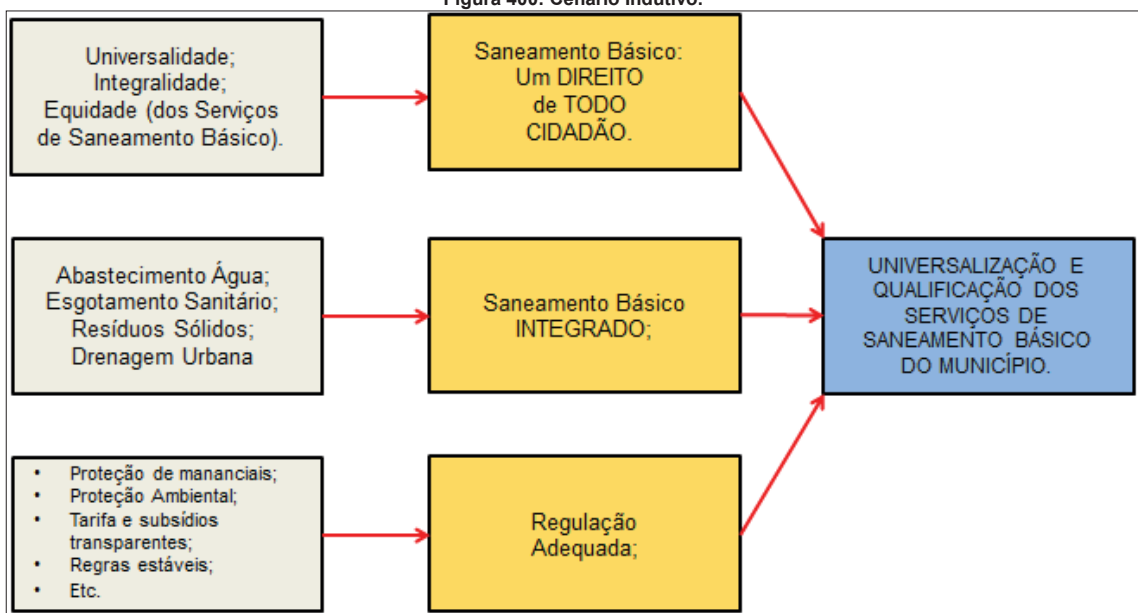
Figura 400: Cenário Indutivo.

Universalidade;
Integralidade;
Equidade (dos Serviços de Saneamento Básico).

Saneamento Básico:
Um DIREITO de TODO CIDADÃO.

Abastecimento Água;
Esgotamento Sanitário;
Resíduos Sólidos;
Drenagem Urbana

Saneamento Básico INTEGRADO;

UNIVERSALIZAÇÃO E QUALIFICAÇÃO DOS SERVIÇOS DE SANEAMENTO BÁSICO DO MUNICÍPIO.

- Proteção de mananciais;
- Proteção Ambiental;
- Tarifa e subsídios transparentes;
- Regras estáveis;
- Etc.

Regulação Adequada;